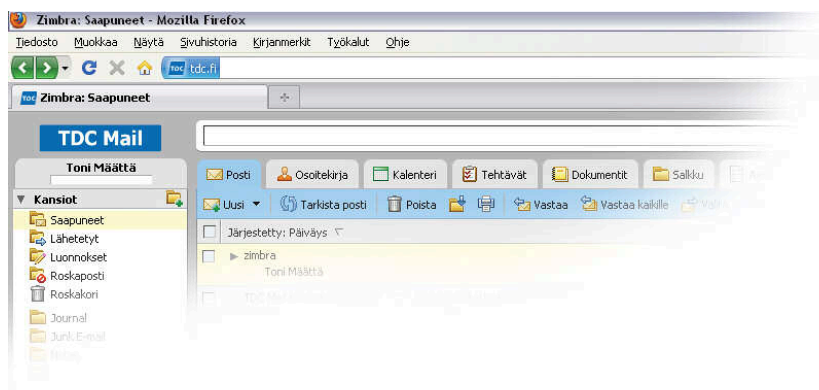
Zimbra: Saapuneet - Mozilla Firefox

Tiedosto Muokkaa Näytä Sivuhistoria Kirjanmerkit Työkalut Ohje

tdc.fi

Zimbra: Saapuneet

TDC Mail

Toni Määttä

Posti Osoitekirja Kalenteri Tehtävät Dokumentit Salkku

Kansiot

Uusi Tarkista posti Poista Vastaa Vastaa kaikille

Saapuneet

Lähetetyt

Luonnokset

Roskaposti

Roskakori

Journal

Junk E-mail

Järjestetty: Päiväys

zimbra

Toni Määttä